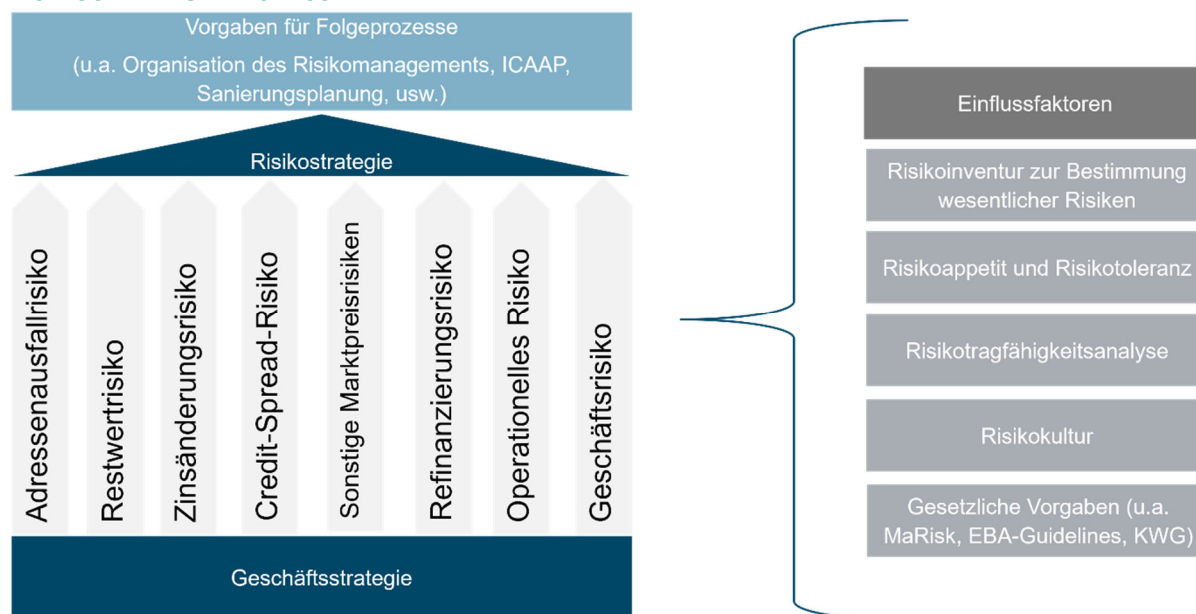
Vorgaben für Folgeprozesse

(u.a. Organisation des Risikomanagements, ICAAP, Sanierungsplanung, usw.)

Risikostrategie

Adressenausfallrisiko

Restwertrisiko

Zinsänderungsrisiko

Credit-Spread-Risiko

Sonstige Marktpreisrisiken

Refinanzierungsrisiko

Operationelles Risiko

Geschäftsrisiko

Geschäftsstrategie

Einflussfaktoren

Risikoinventur zur Bestimmung wesentlicher Risiken

Risikoappetit und Risikotoleranz

Risikotragfähigkeitsanalyse

Risikokultur

Gesetzliche Vorgaben (u.a. MaRisk, EBA-Guidelines, KWG)